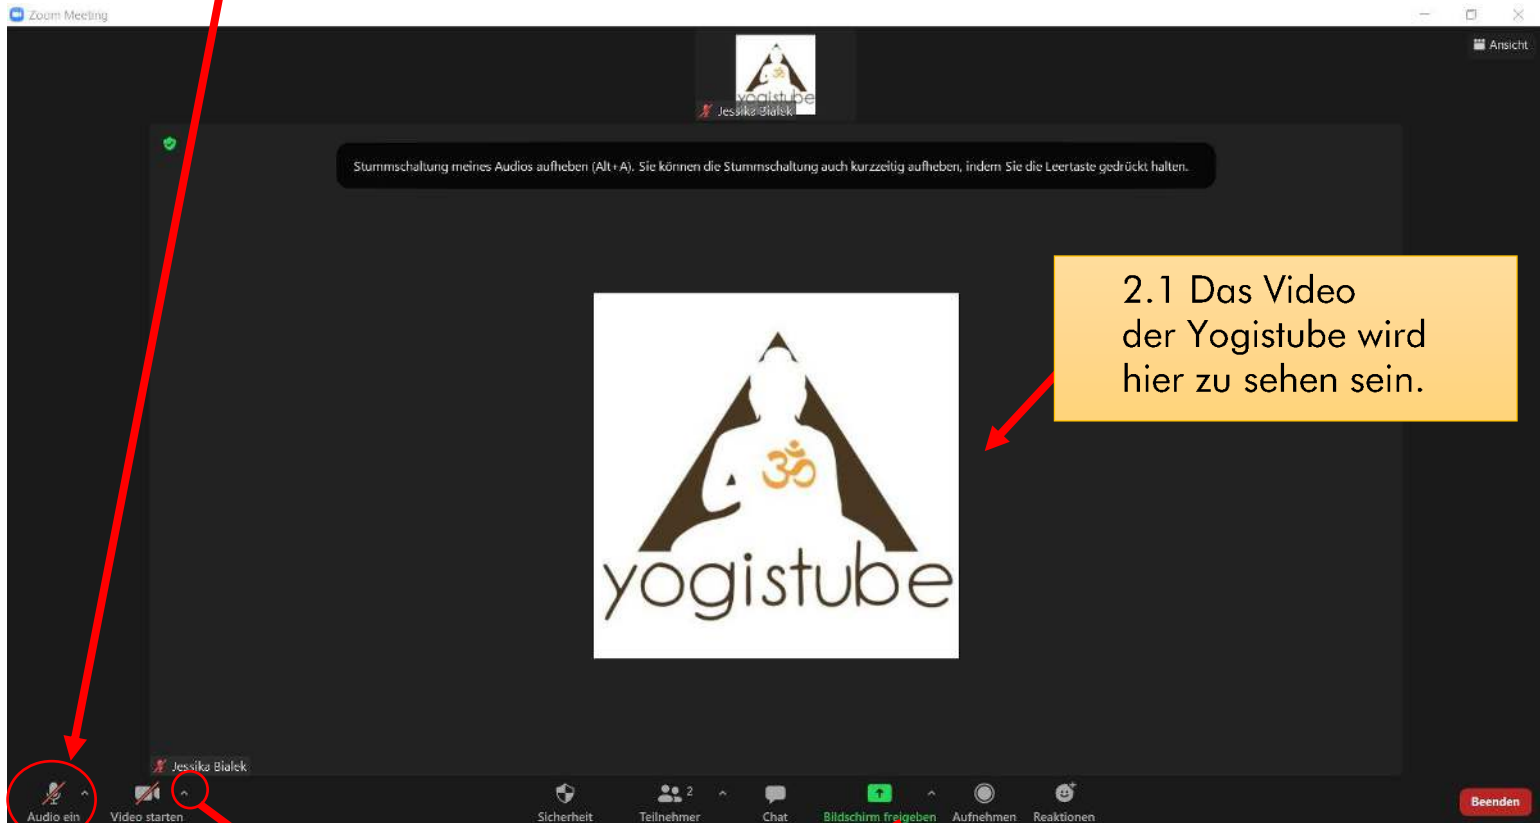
Zoom Meeting

Ansicht

yogistube
Jessika Bialek

Stummschaltung meines Audios aufheben (Alt+A). Sie können die Stummschaltung auch kurzzeitig aufheben, indem Sie die Leertaste gedrückt halten.

2.1 Das Video der Yogistube wird hier zu sehen sein.

yogistube

Jessika Bialek

Audio ein
Video starten
Sicherheit
Teilnehmer 2
Chat
Bildschirm freigeben
Aufnehmen
Reaktionen
Beenden